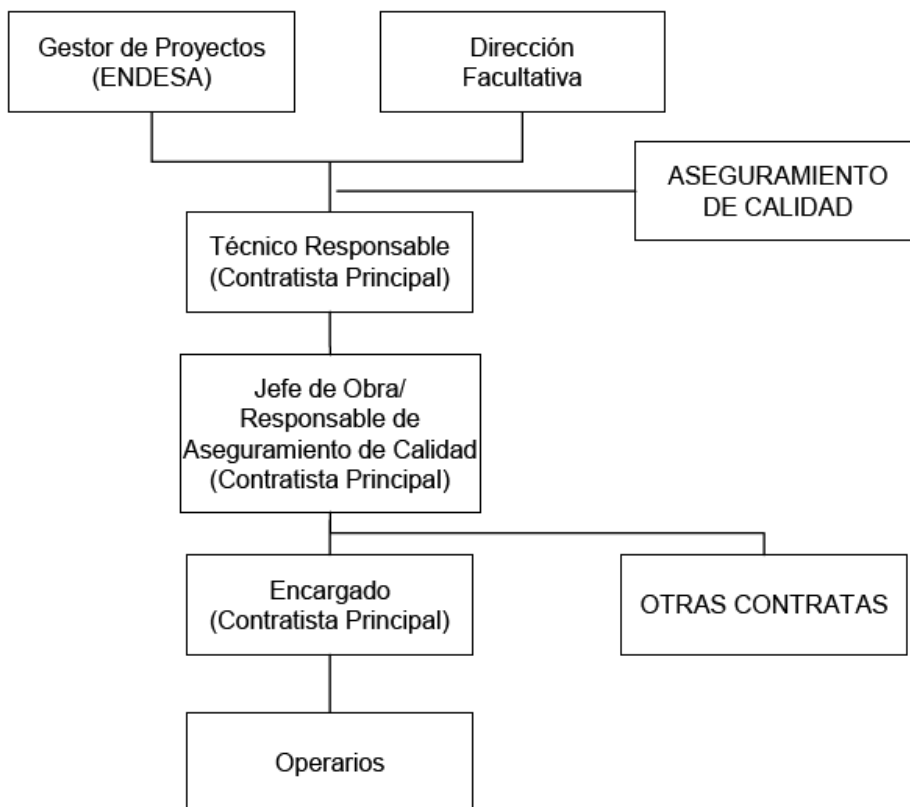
Gestor de Proyectos (ENDESA)

Dirección Facultativa

ASEGURAMIENTO DE CALIDAD

Técnico Responsable (Contratista Principal)

Jefe de Obra/ Responsable de Aseguramiento de Calidad (Contratista Principal)

Encargado (Contratista Principal)

OTRAS CONTRATAS

Operarios